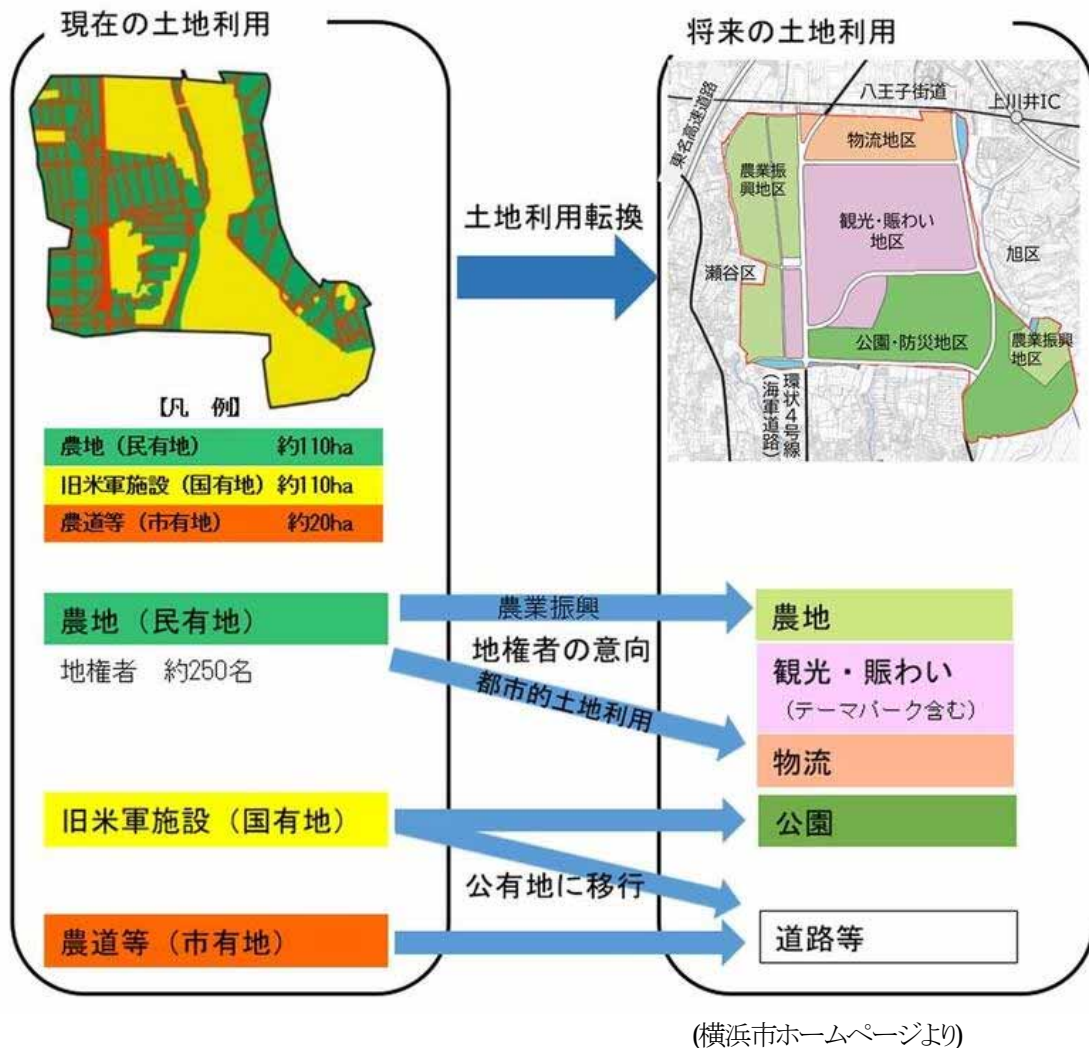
現在の土地利用

【凡　例】

| | |
|---|---|
| 農地（民有地） | 約110ha |
| 旧米軍施設（国有地） | 約110ha |
| 農道等（市有地） | 約20ha |

土地利用転換

将来の土地利用

八王子街道
上川井IC
東名高速道路
物流地区
農業振興地区
観光・賑わい地区
旭区
瀬谷区
公園・防災地区
農業振興地区
環状4号線（海軍道路）

農地（民有地）
地権者　約250名

農業振興
地権者の意向
都市的土地利用

旧米軍施設（国有地）

公有地に移行

農道等（市有地）

農地
観光・賑わい
（テーマパーク含む）
物流
公園
道路等

(横浜市ホームページより)